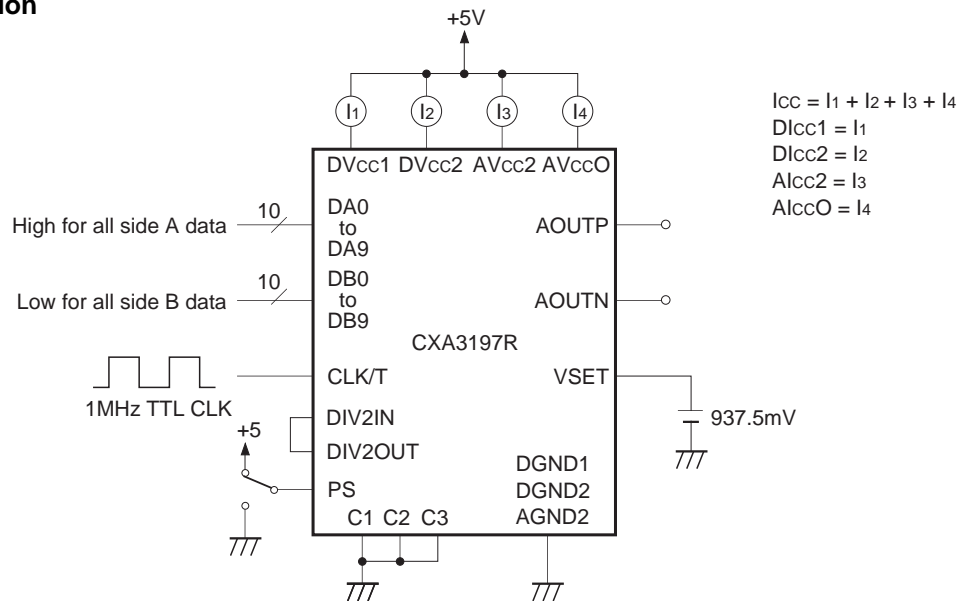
ion

+5V

I1 I2 I3 I4

ICC = I1 + I2 + I3 + I4
DIcc1 = I1
DIcc2 = I2
AIcc2 = I3
AIccO = I4

DVcc1 DVcc2 AVcc2 AVccO

High for all side A data
10
DA0
to
DA9

AOUTP

Low for all side B data
10
DB0
to
DB9

AOUTN

CXA3197R

CLK/T
VSET

1MHz TTL CLK

937.5mV

DIV2IN
+5
DIV2OUT
DGND1
PS
DGND2
C1 C2 C3
AGND2